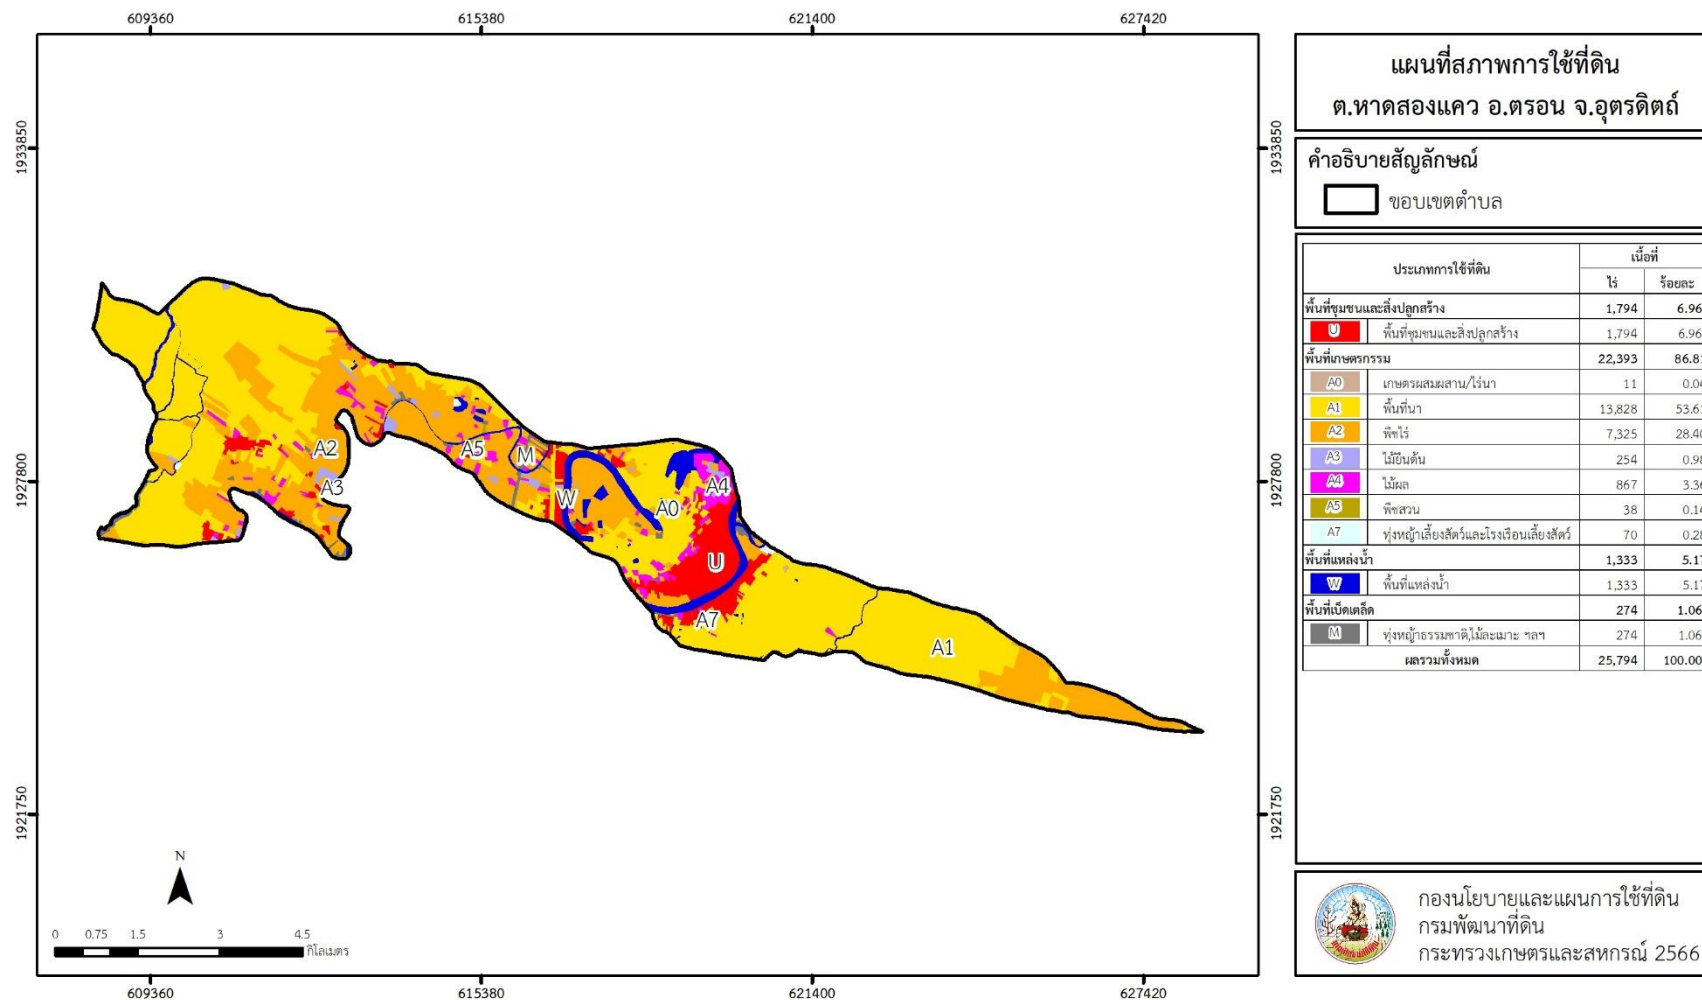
609360 615380 621400 627420

1933850 1927800 1921750

แผนที่สภาพการใช้ที่ดิน
ต.หาดสองแคว อ.ตรอน จ.อุตรดิตถ์

คำอธิบายสัญลักษณ์
ขอบเขตตำบล

| ประเภทการใช้ที่ดิน | | เนื้อที่ ไร่ | ร้อยละ |
|---|---|---|---|
| พื้นที่ชุมชนและสิ่งปลูกสร้าง | | 1,794 | 6.96 |
| U | พื้นที่ชุมชนและสิ่งปลูกสร้าง | 1,794 | 6.96 |
| พื้นที่เกษตรกรรม | | 22,393 | 86.8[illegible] |
| A0 | เกษตรผสมผสาน/ไร่นา | 11 | 0.0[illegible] |
| A1 | พื้นที่นา | 13,828 | 53.6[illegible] |
| A2 | พืชไร่ | 7,325 | 28.4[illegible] |
| A3 | ไม้ยืนต้น | 254 | 0.98 |
| A4 | ไม้ผล | 867 | 3.3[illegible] |
| A5 | พืชสวน | 38 | 0.1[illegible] |
| A7 | ทุ่งหญ้าเลี้ยงสัตว์และโรงเรือนเลี้ยงสัตว์ | 70 | 0.2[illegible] |
| พื้นที่แหล่งน้ำ | | 1,333 | 5.1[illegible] |
| W | พื้นที่แหล่งน้ำ | 1,333 | 5.1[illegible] |
| พื้นที่เบ็ดเตล็ด | | 274 | 1.06 |
| M | ทุ่งหญ้าธรรมชาติ,ไม้ละเมาะ ฯลฯ | 274 | 1.06 |
| ผลรวมทั้งหมด | | 25,794 | 100.00 |

A2 A3 A5 M W A0 A4 U A7 A1

N

0 0.75 1.5 3 4.5 กิโลเมตร

กองนโยบายและแผนการใช้ที่ดิน
กรมพัฒนาที่ดิน
กระทรวงเกษตรและสหกรณ์ 2566